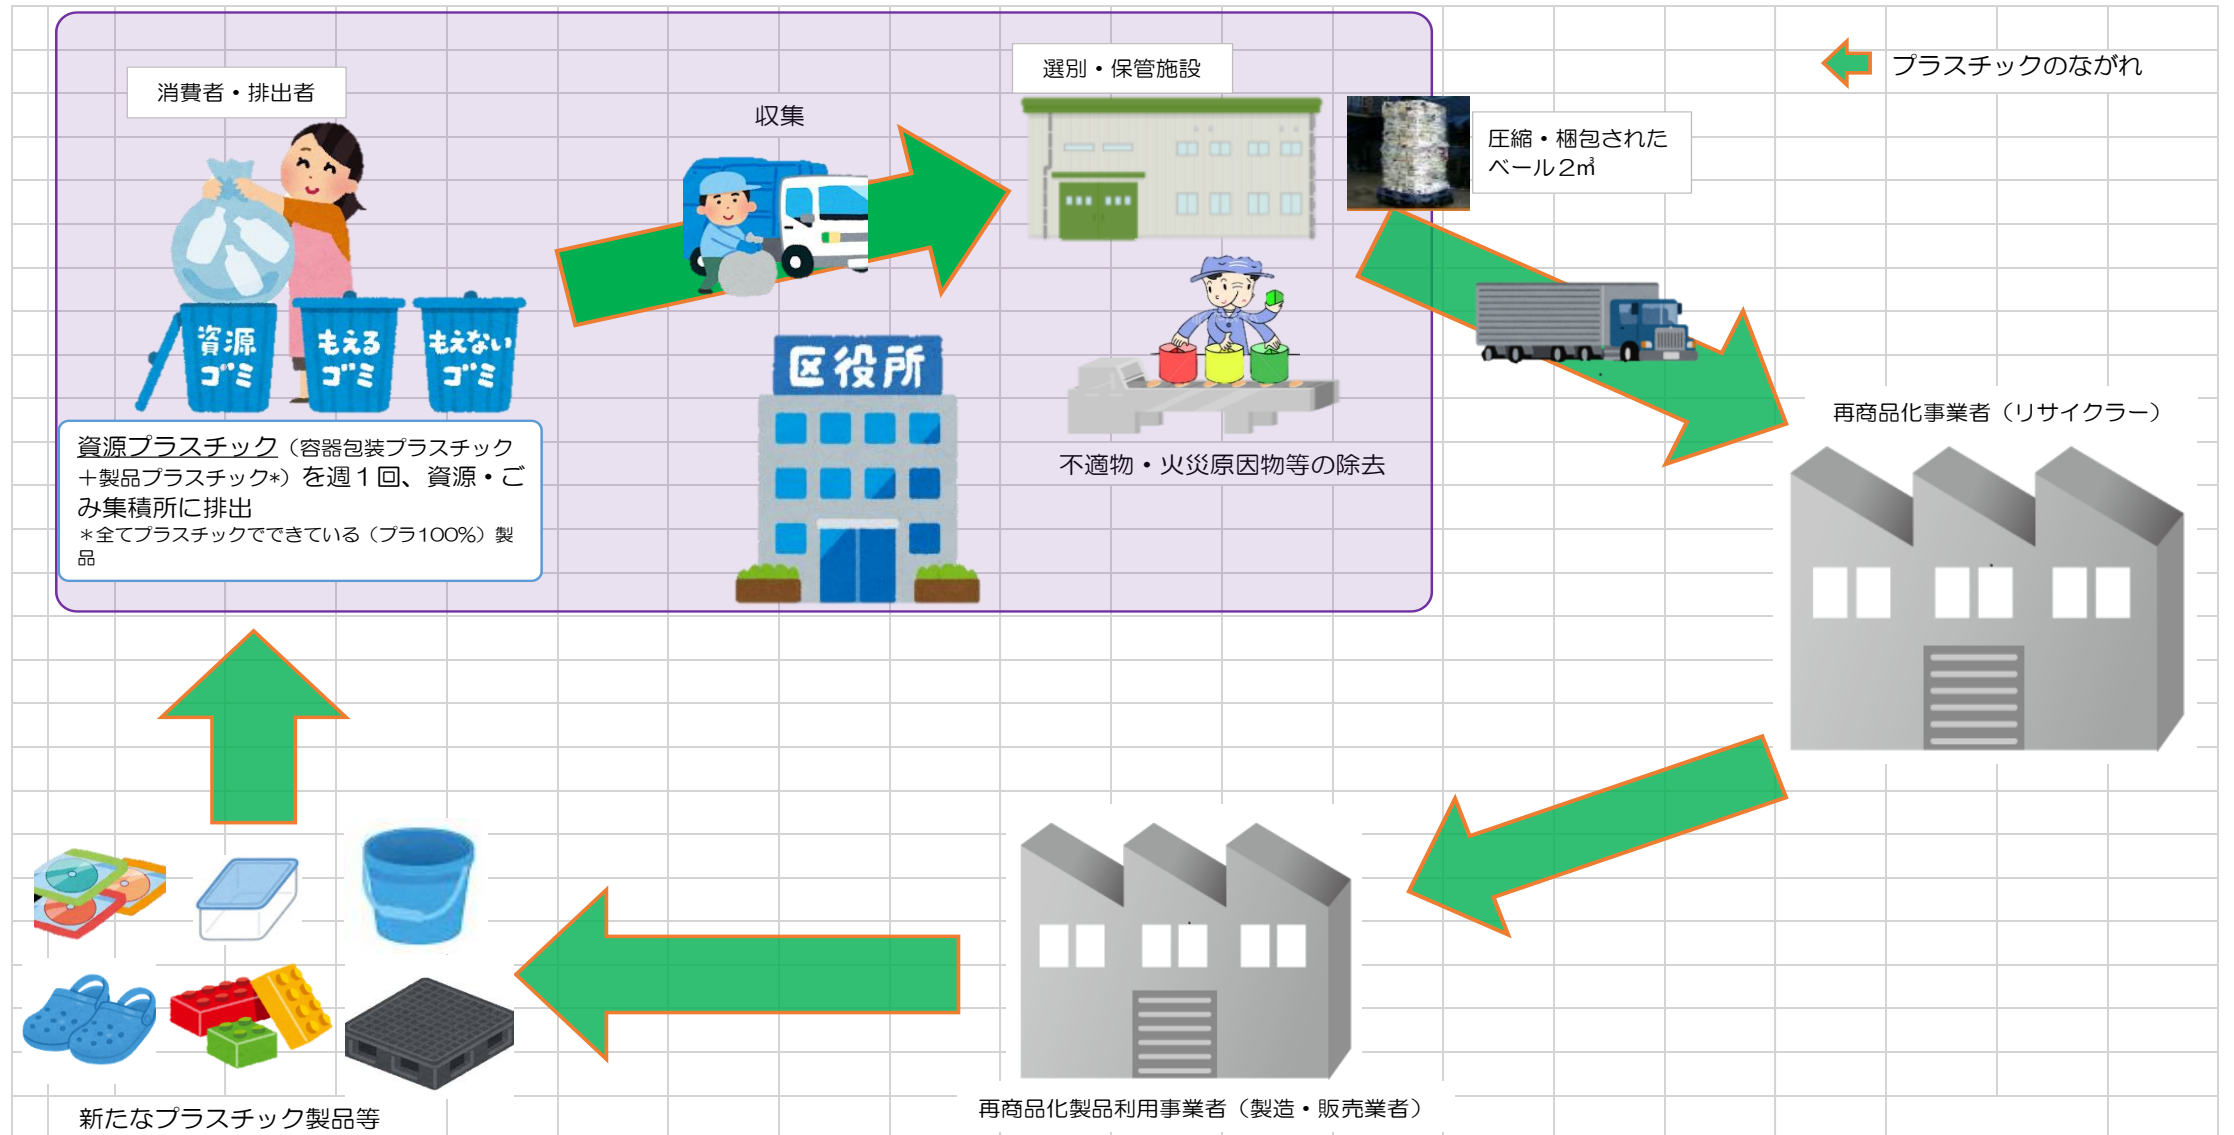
消費者・排出者

収集

選別・保管施設

圧縮・梱包された ベール2㎥

プラスチックのながれ

資源ゴミ

もえるゴミ

もえないゴミ

区役所

資源プラスチック（容器包装プラスチック＋製品プラスチック*）を週１回、資源・ごみ集積所に排出
＊全てプラスチックでできている（プラ100%）製品

不適物・火災原因物等の除去

再商品化事業者（リサイクラー）

再商品化製品利用事業者（製造・販売業者）

新たなプラスチック製品等